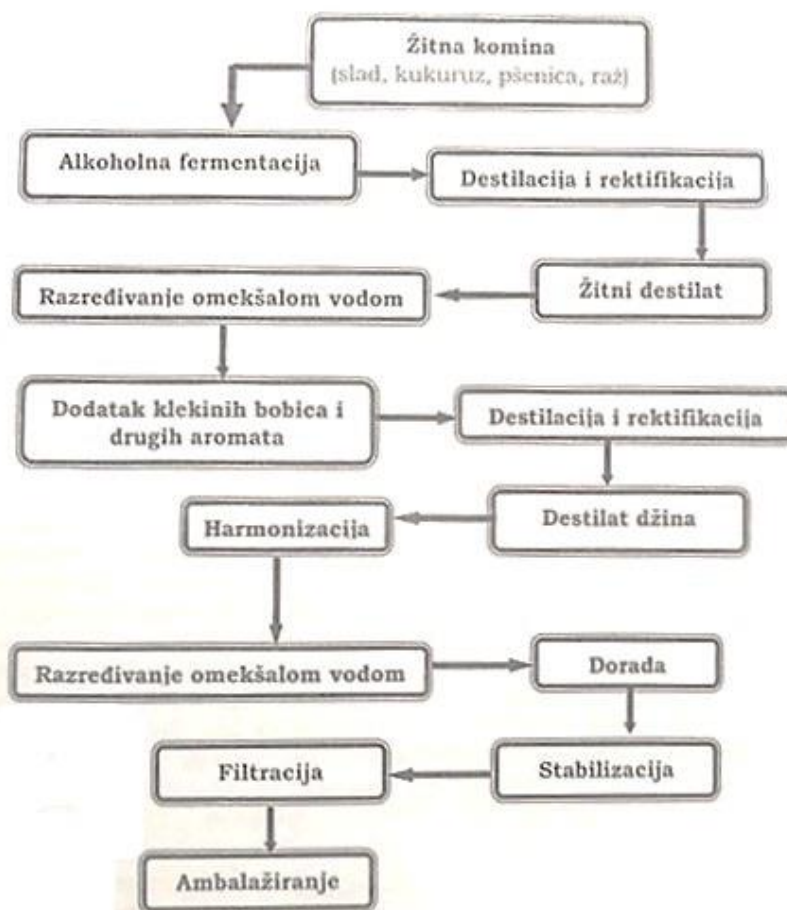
Žitna komina
(slad, kukuruz, pšenica, raž)

Alkoholna fermentacija

Destilacija i rektifikacija

Žitni destilat

Razređivanje omekšalom vodom

Dodatak klekinih bobica i drugih aromata

Destilacija i rektifikacija

Destilat džina

Harmonizacija

Razređivanje omekšalom vodom

Dorada

Stabilizacija

Filtracija

Ambalažiranje